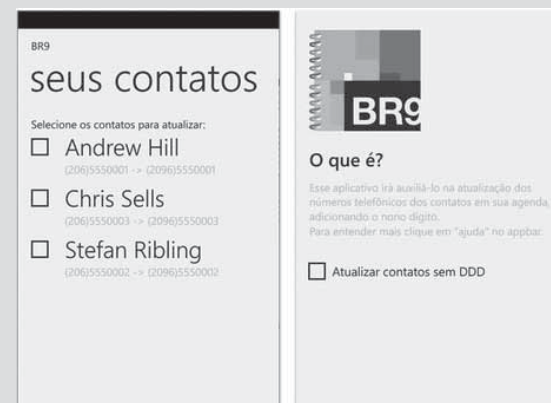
BR9

seus contatos

Selecione os contatos para atualizar:

☐ Andrew Hill
(206)5550001 -> (2096)5550001

☐ Chris Sells
(206)5550003 -> (2096)5550003

☐ Stefan Ribling
(206)5550002 -> (2096)5550002

BR9

O que é?

Esse aplicativo irá auxiliá-lo na atualização dos números telefônicos dos contatos em sua agenda, adicionando o nono dígito.
Para entender mais clique em "ajuda" no appbar.

☐ Atualizar contatos sem DDD